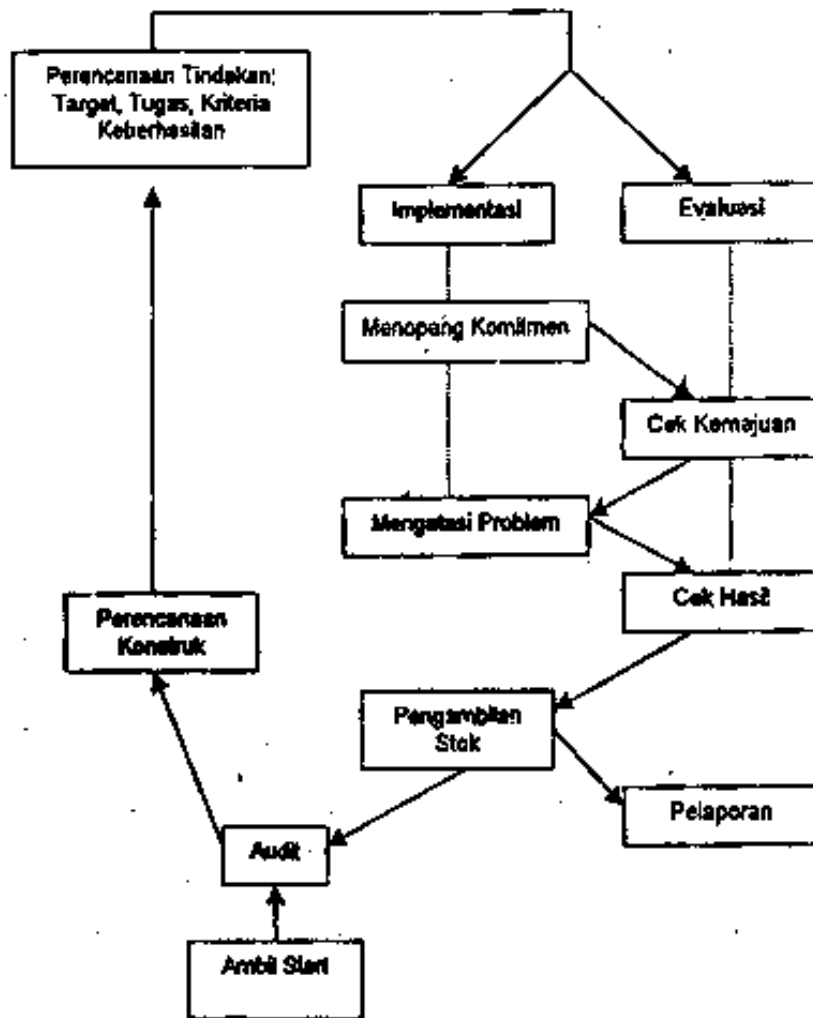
Perencanaan Tindakan: Target, Tugas, Kriteria Keberhasilan

Implementasi

Evaluasi

Menopang Komitmen

Cek Kemajuan

Mengatasi Problem

Cek Hasil

Perencanaan Konstruk

Pengambilan Stok

Pelaporan

Audit

Ambil Start